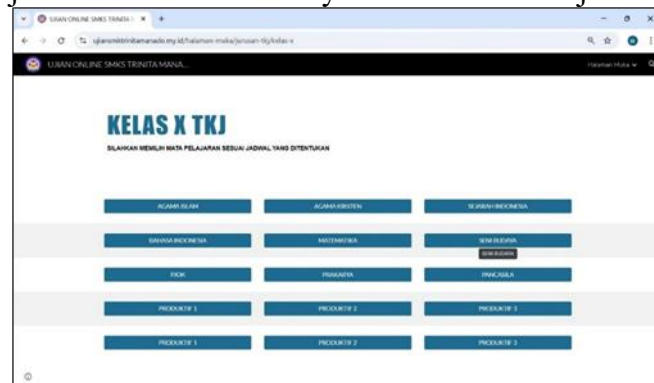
UJIAN ONLINE SMKS TRINITA M ×

ujiansmkstrinitamanado.my.id/halaman-muka/jurusan-tkj/kelas-x

UJIAN ONLINE SMKS TRINITA MANA...

Halaman Muka

KELAS X TKJ

SILAHKAN MEMILIH MATA PELAJARAN SESUAI JADWAL YANG DITENTUKAN

| | | |
|---|---|---|
| AGAMA ISLAM | AGAMA KRISTEN | SEJARAH INDONESIA |
| BAHASA INDONESIA | MATEMATIKA | SENI BUDAYA |
| PJOK | PRAKARYA | PANCASILA |
| PRODUKTIF 1 | PRODUKTIF 2 | PRODUKTIF 3 |
| PRODUKTIF 1 | PRODUKTIF 2 | PRODUKTIF 3 |

SENI BUDAYA